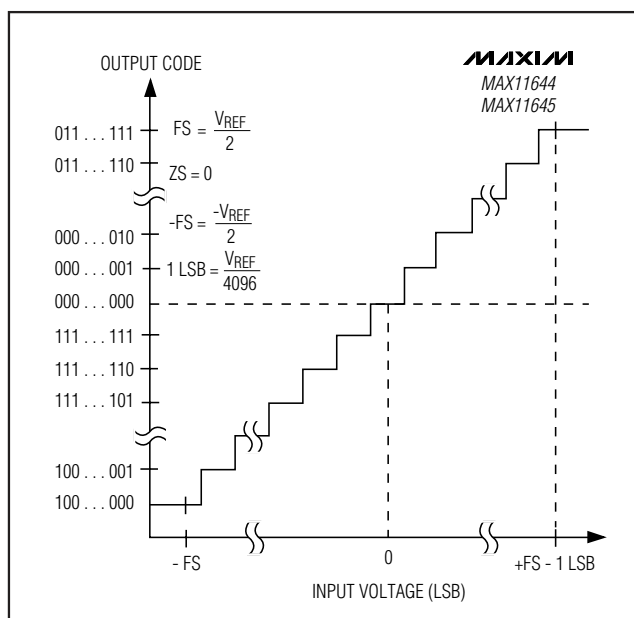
MAXIM
MAX11644
MAX11645

OUTPUT CODE

011 . . . 111
011 . . . 110
000 . . . 010
000 . . . 001
000 . . . 000
111 . . . 111
111 . . . 110
111 . . . 101
100 . . . 001
100 . . . 000

$FS = \frac{V_{REF}}{2}$
$ZS = 0$
$-FS = \frac{-V_{REF}}{2}$
$1 LSB = \frac{V_{REF}}{4096}$

- FS
0
+FS - 1 LSB

INPUT VOLTAGE (LSB)